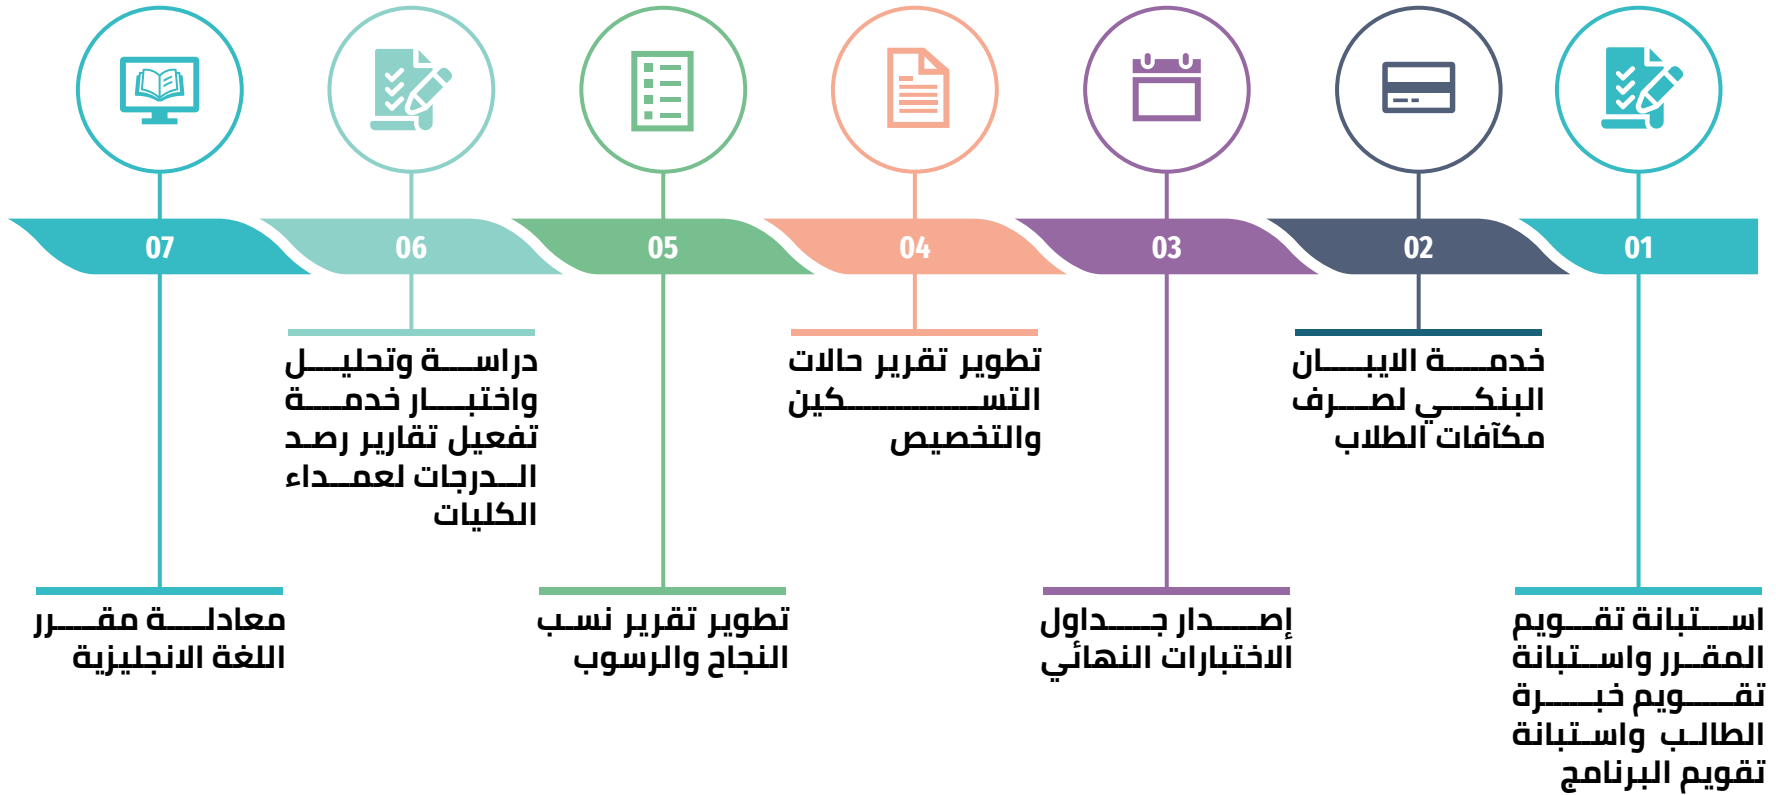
01

استبانة تقويم المقرر واستبانة تقويم خبرة الطالب واستبانة تقويم البرنامج

02

خدمة الايبان البنكي لصرف مكآفات الطلاب

03

إصدار جداول الاختبارات النهائي

04

تطوير تقرير حالات التسكين والتخصيص

05

تطوير تقرير نسب النجاح والرسوب

06

دراسة وتحليل واختبار خدمة تفعيل تقارير رصد الدرجات لعمداء الكليات

07

معادلة مقرر اللغة الانجليزية